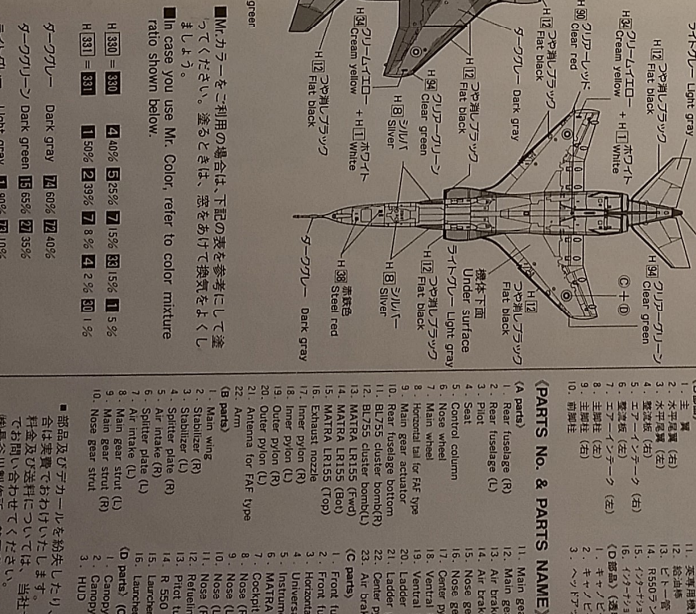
green

H 90 クリアーレッド Clear red

H 34 クリームイエロー + H 11 ホワイト Cream yellow White

H 12 つや消しブラック Flat black

H 12 つや消しブラック Flat black

ダークグレー Dark gray

H 12 つや消しブラック Flat black

H 94 クリアーグリーン Clear green

H 8 シルバー Silver

H 34 クリームイエロー + H 11 ホワイト Cream yellow White

H 12 つや消しブラック Flat black

ライトグレー Light gray

H 12 つや消しブラック Flat black

H 94 クリアーグリーン Clear green

C + D

H 12 つや消しブラック Flat black

機体下面 Under surface

ライトグレー Light gray

H 12 つや消しブラック Flat black

H 8 シルバー Silver

H 38 赤錆色 Steel red

ダークグレー Dark gray

■Mr.カラーをご利用の場合は、下記の表を参考にして塗ってください。塗るときは、窓をあけて換気をよくしましょう。

■In case you use Mr. Color, refer to color mixture ratio shown below.

H 330 = 330 4 40% 5 25% 7 15% 33 15% 1 5%

H 331 = 331 1 50% 2 39% 7 8% 4 2% 30 1%

ダークグレー Dark gray 74 60% 72 40%

ダークグリーン Dark green 15 65% 27 35%

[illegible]

10. 前脚柱

《PARTS No. & PARTS NAME》

(A parts)
1. Rear fuselage (R)
2. Rear fuselage (L)
3. Pilot
4. Seat
5. Control column
6. Nose wheel
7. Main wheel
8. Horizontal tail for FAF type
9. Main gear actuator
10. Rear fuselage bottom
11. BL755 cluster bomb (R)
12. BL755 cluster bomb (L)
13. MATRA LR155 (Fwd)
14. MATRA LR155 (Bot)
15. MATRA LR155 (Top)
16. Exhaust nozzle
17. Inner pylon (R)
18. Inner pylon (L)
19. Outer pylon (R)
20. Outer pylon (L)
21. Antenna for FAF type
22. Arm
(B parts)
1. Main wing
2. Stabilizer (R)
3. Stabilizer (L)
4. Splitter plate (R)
5. Splitter plate (L)
6. Air intake (R)
7. Air intake (L)
8. Main gear strut (R)
9. Main gear strut (L)
10. Nose gear strut

■部品及びデカールを紛失したり合は注意でおわせいたします。料金及び送料についてはお問い合わせください。当社

(C parts)
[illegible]

(D parts)
1. Canopy
2. Canopy
3. HUD